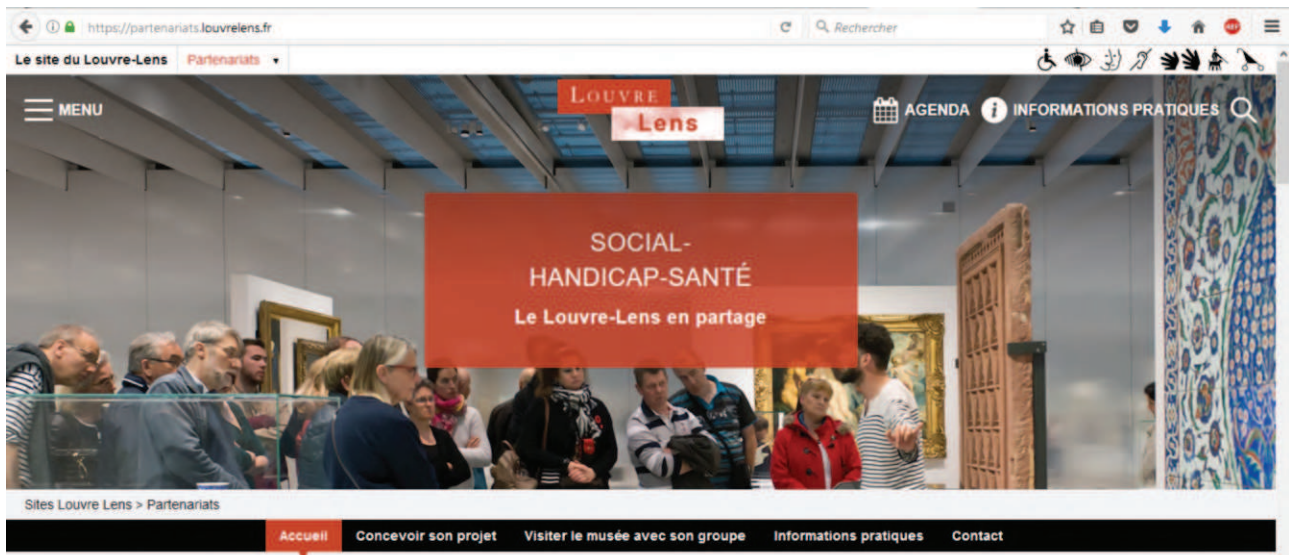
https://partenariats.louvrelens.fr

Rechercher

Le site du Louvre-Lens

Partenariats

MENU

LOUVRE Lens

AGENDA

INFORMATIONS PRATIQUES

SOCIAL-HANDICAP-SANTÉ

Le Louvre-Lens en partage

Sites Louvre Lens > Partenariats

Accueil

Concevoir son projet

Visiter le musée avec son groupe

Informations pratiques

Contact